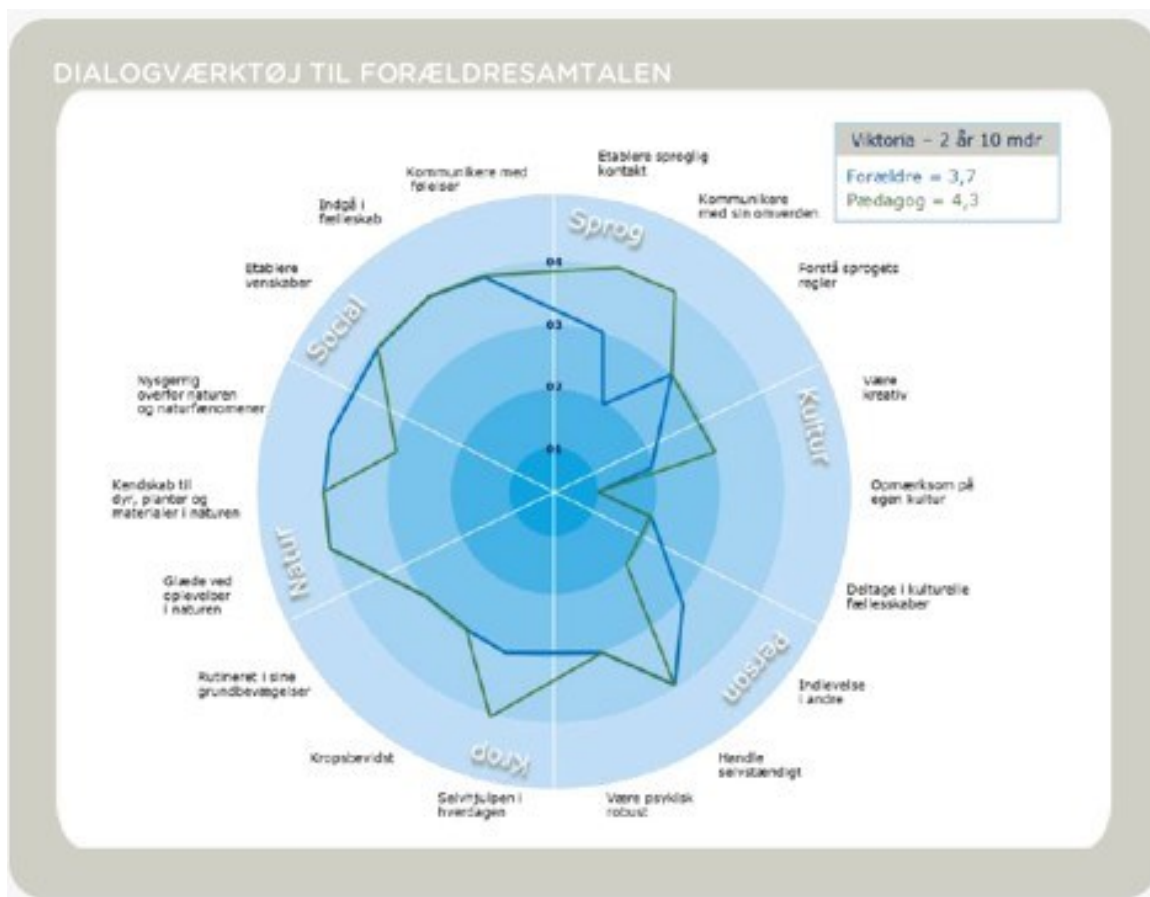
DIALOGVÆRKTØJ TIL FORÆLDRESAMTALEN

Viktoria – 2 år 10 mdr
Forældre = 3,7
Pædagog = 4,3

Sprog
Kultur
Person
Krop
Natur
Social

Etablere sproglig kontakt
Kommunikere med sin omverden
Forstå sprogets regler
Være kreativ
Opmærksom på egen kultur
Deltage i kulturelle fællesskaber
Indlevelse i andre
Handle selvstændigt
Være psykisk robust
Selvhjulpen i hverdagen
Kropsbevidst
Rutineret i sine grundbevægelser
Glæde ved oplevelser i naturen
Kendskab til dyr, planter og materialer i naturen
Nysgerrig overfor naturen og naturfænomener
Etablere venskaber
Indgå i fællesskab
Kommunikere med følelser

04
03
02
01